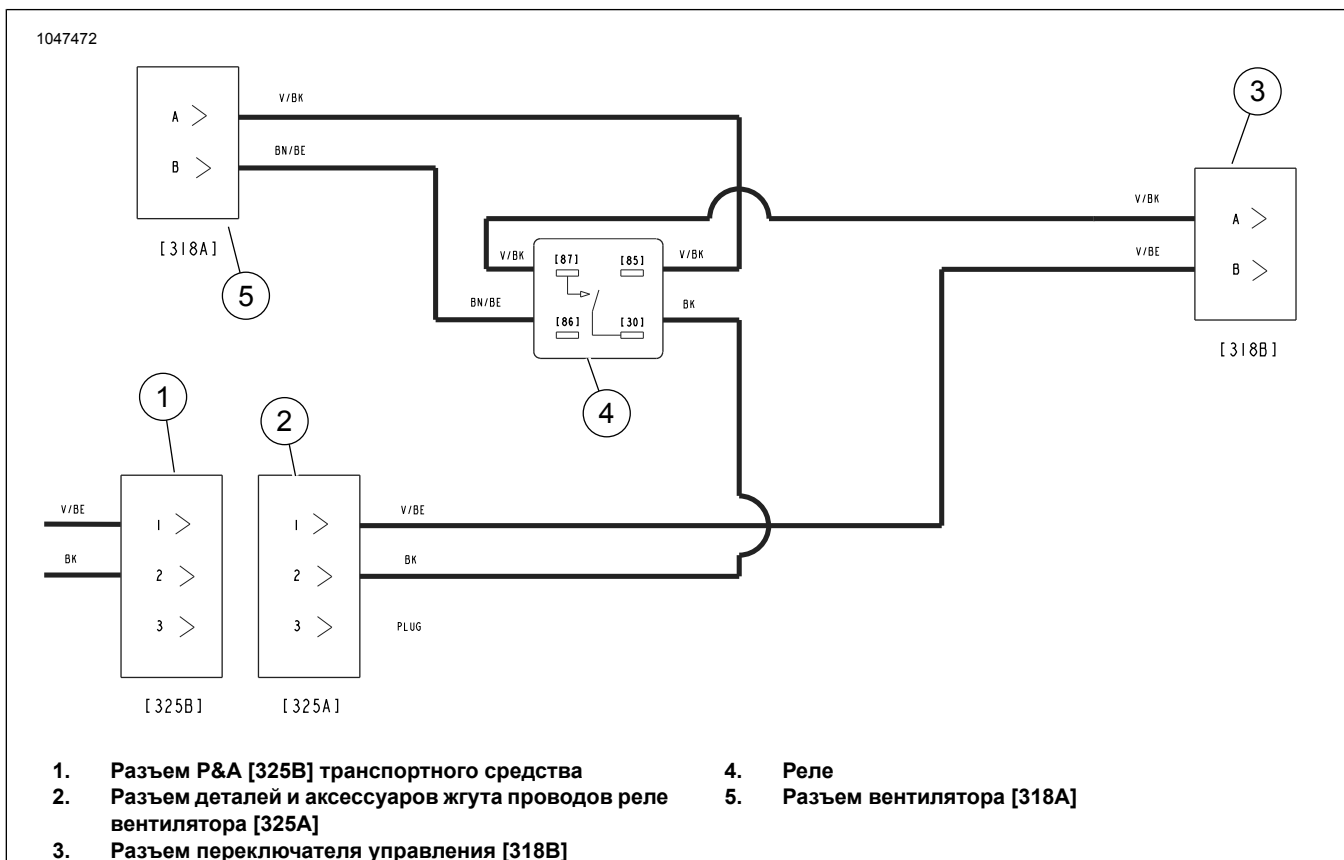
1047472

A
B
[318A]
V/BK
BN/BE
5

V/BK
[87]
[85]
V/BK
BN/BE
[86]
[30]
BK
4

3
V/BK
A
V/BE
B
[318B]

1
2
V/BE
1
2
3
BK
1
2
3
V/BE
BK
PLUG
[325B]
[325A]

1. Разъем P&A [325B] транспортного средства
2. Разъем деталей и аксессуаров жгута проводов реле вентилятора [325A]
3. Разъем переключателя управления [318B]

4. Реле
5. Разъем вентилятора [318A]